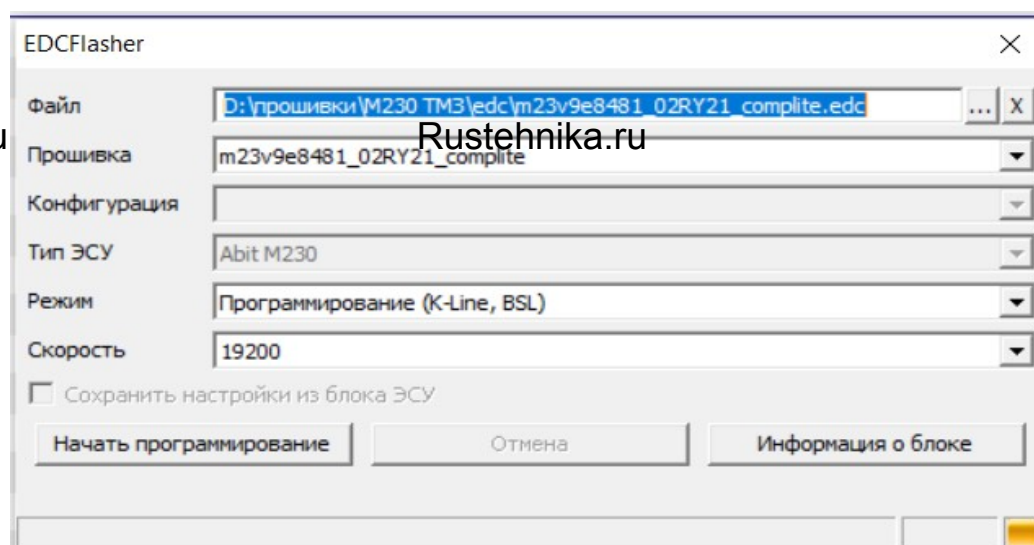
EDCFlasher

Файл D:\прошивки\M230 TM3\edc\m23v9e8481_02RY21_complite.edc ... X

u Rustehnika.ru

Прошивка m23v9e8481_02RY21_complite

Конфигурация

Тип ЭСУ Abit M230

Режим Программирование (K-Line, BSL)

Скорость 19200

Сохранить настройки из блока ЭСУ

Начать программирование

Отмена

Информация о блоке